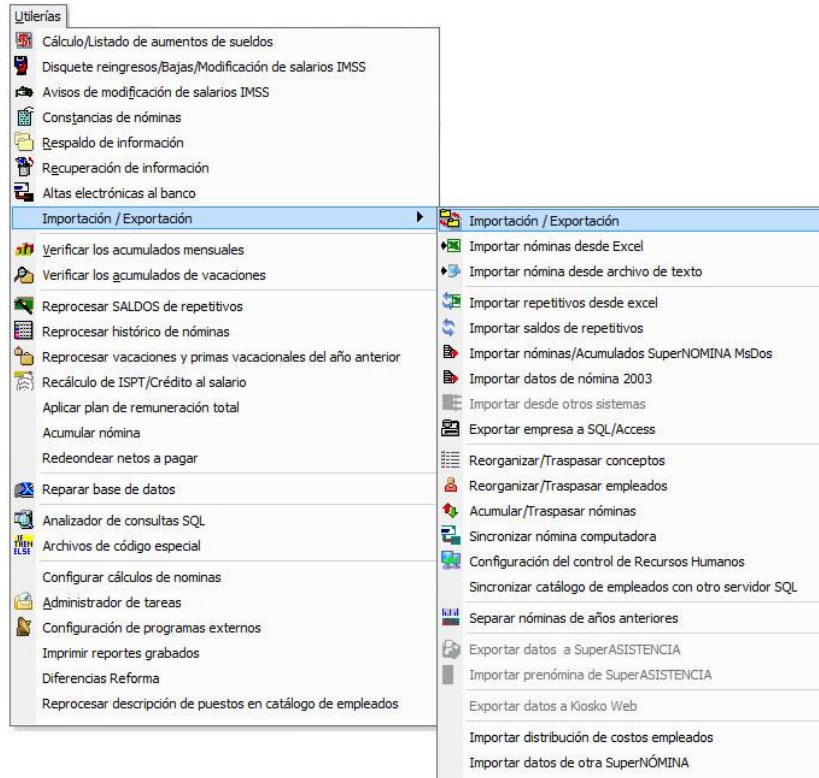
Utilerías
Cálculo/Listado de aumentos de sueldos
Disquete reingresos/Bajas/Modificación de salarios IMSS
Avisos de modificación de salarios IMSS
Constancias de nóminas
Respaldo de información
Recuperación de información
Altas electrónicas al banco
Importación / Exportación
Verificar los acumulados mensuales
Verificar los acumulados de vacaciones
Reprocesar SALDOS de repetitivos
Reprocesar histórico de nóminas
Reprocesar vacaciones y primas vacacionales del año anterior
Recálculo de ISPT/Crédito al salario
Aplicar plan de remuneración total
Acumular nómina
Redeondear netos a pagar
Reparar base de datos
Analizador de consultas SQL
Archivos de código especial
Configurar cálculos de nominas
Administrador de tareas
Configuración de programas externos
Imprimir reportes grabados
Diferencias Reforma
Reprocesar descripción de puestos en catálogo de empleados

Importación / Exportación
Importar nóminas desde Excel
Importar nómina desde archivo de texto
Importar repetitivos desde excel
Importar saldos de repetitivos
Importar nóminas/Acumulados SuperNOMINA MsDos
Importar datos de nómina 2003
Importar desde otros sistemas
Exportar empresa a SQL/Access
Reorganizar/Traspasar conceptos
Reorganizar/Traspasar empleados
Acumular/Traspasar nóminas
Sincronizar nómina computadora
Configuración del control de Recursos Humanos
Sincronizar catálogo de empleados con otro servidor SQL
Separar nóminas de años anteriores
Exportar datos a SuperASISTENCIA
Importar prenómina de SuperASISTENCIA
Exportar datos a Kiosko Web
Importar distribución de costos empleados
Importar datos de otra SuperNÓMINA